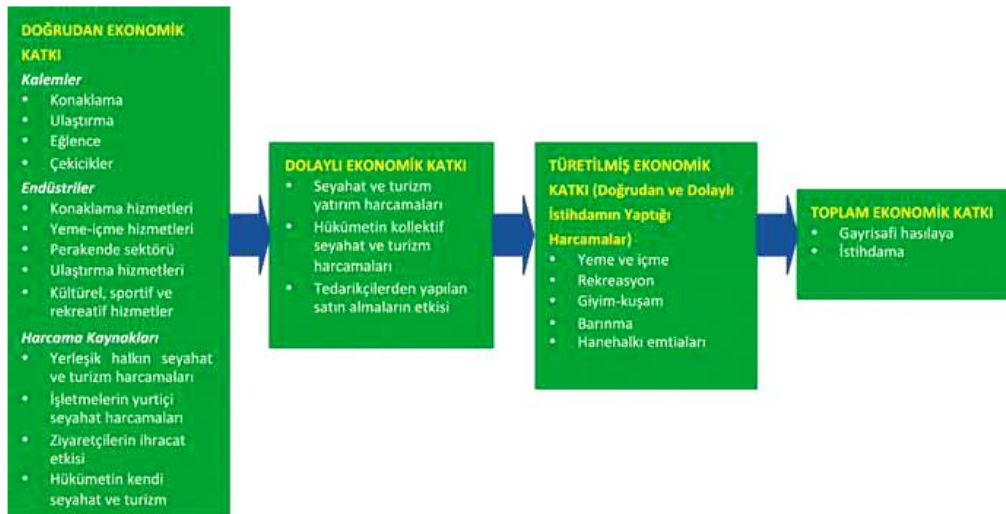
DOĞRUDAN EKONOMİK KATKI

*Kalemler*
• Konaklama
• Ulaştırma
• Eğlence
• Çekicikler

*Endüstriler*
• Konaklama hizmetleri
• Yeme-içme hizmetleri
• Perakende sektörü
• Ulaştırma hizmetleri
• Kültürel, sportif ve rekreatif hizmetler

*Harcama Kaynakları*
• Yerleşik halkın seyahat ve turizm harcamaları
• İşletmelerin yurtiçi seyahat harcamaları
• Ziyaretçilerin ihracat etkisi
• Hükümetin kendi seyahat ve turizm

DOLAYLI EKONOMİK KATKI
• Seyahat ve turizm yatırım harcamaları
• Hükümetin kollektif seyahat ve turizm harcamaları
• Tedarikçilerden yapılan satın almaların etkisi

TÜRETİLMİŞ EKONOMİK KATKI (Doğrudan ve Dolaylı İstihdamın Yaptığı Harcamalar)
• Yeme ve içme
• Rekreasyon
• Giyim-kuşam
• Barınma
• Hanehalkı emtiaları

TOPLAM EKONOMİK KATKI
• Gayrisafi hasılaya
• İstihdama